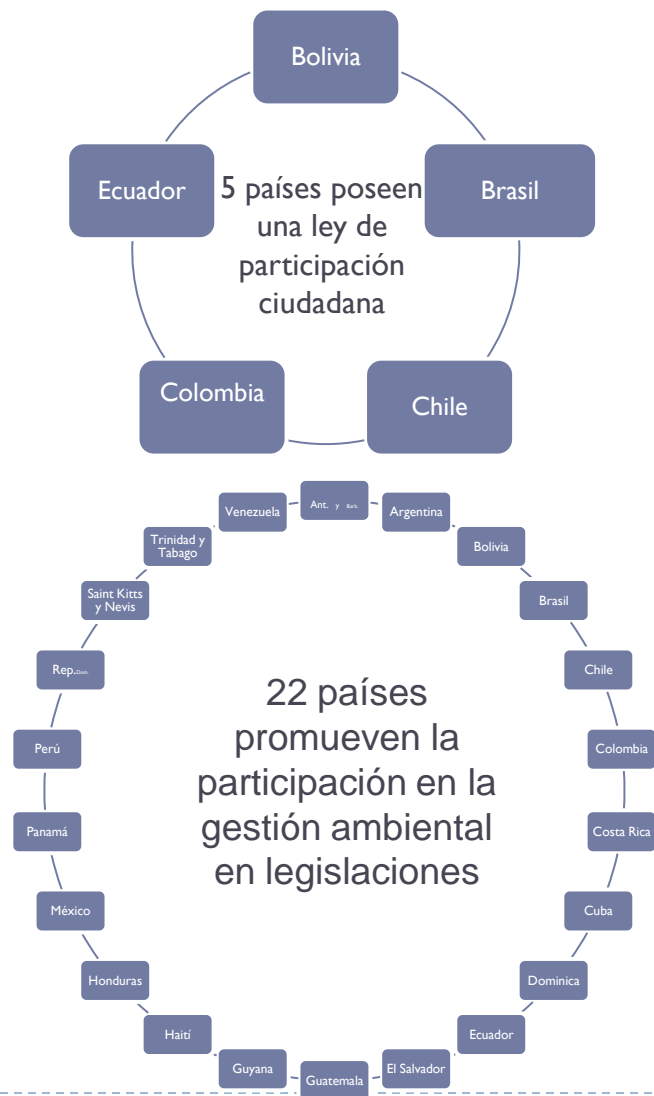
Bolivia

Brasil

Chile

Colombia

Ecuador

5 países poseen una ley de participación ciudadana

Ant. y Barb.

Argentina

Bolivia

Brasil

Chile

Colombia

Costa Rica

Cuba

Dominica

Ecuador

El Salvador

Guatemala

Guyana

Haití

Honduras

México

Panamá

Perú

Rep. Dom.

Saint Kitts y Nevis

Trinidad y Tabago

Venezuela

22 países promueven la participación en la gestión ambiental en legislaciones